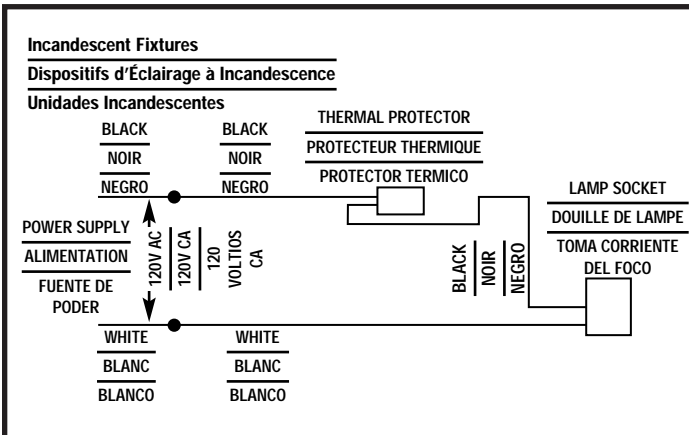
Incandescent Fixtures

Dispositifs d'Éclairage à Incandescence

Unidades Incandescentes

BLACK
NOIR
NEGRO

BLACK
NOIR
NEGRO

THERMAL PROTECTOR
PROTECTEUR THERMIQUE
PROTECTOR TERMICO

LAMP SOCKET
DOUILLE DE LAMPE
TOMA CORRIENTE DEL FOCO

POWER SUPPLY
ALIMENTATION
FUENTE DE PODER

120V AC
120V CA
120 VOLTIOS CA

BLACK
NOIR
NEGRO

WHITE
BLANC
BLANCO

WHITE
BLANC
BLANCO